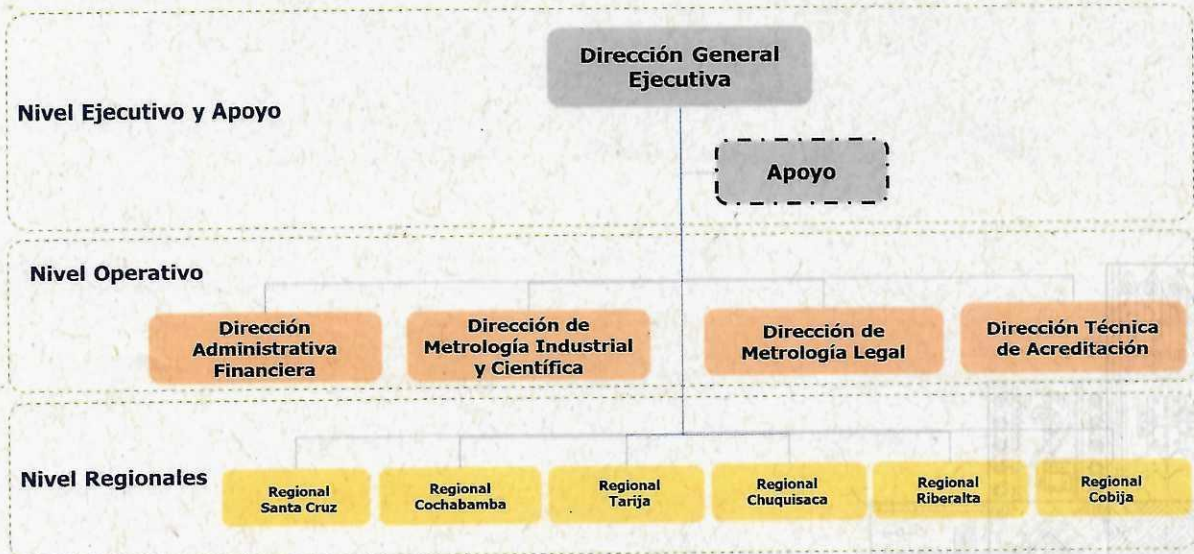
Dirección General Ejecutiva

Nivel Ejecutivo y Apoyo

Apoyo

Nivel Operativo

Dirección Administrativa Financiera

Dirección de Metrología Industrial y Científica

Dirección de Metrología Legal

Dirección Técnica de Acreditación

Nivel Regionales

Regional Santa Cruz

Regional Cochabamba

Regional Tarija

Regional Chuquisaca

Regional Riberalta

Regional Cobija